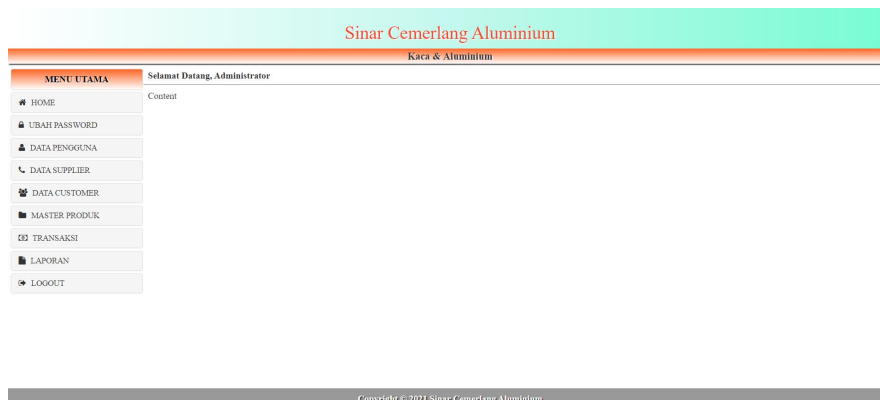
Sinar Cemerlang Aluminium

Kaca & Aluminium

MENU UTAMA

HOME

UBAH PASSWORD

DATA PENGGUNA

DATA SUPPLIER

DATA CUSTOMER

MASTER PRODUK

TRANSAKSI

LAPORAN

LOGOUT

Selamat Datang, Administrator

Content

Copyright © 2021 Sinar Cemerlang Aluminium